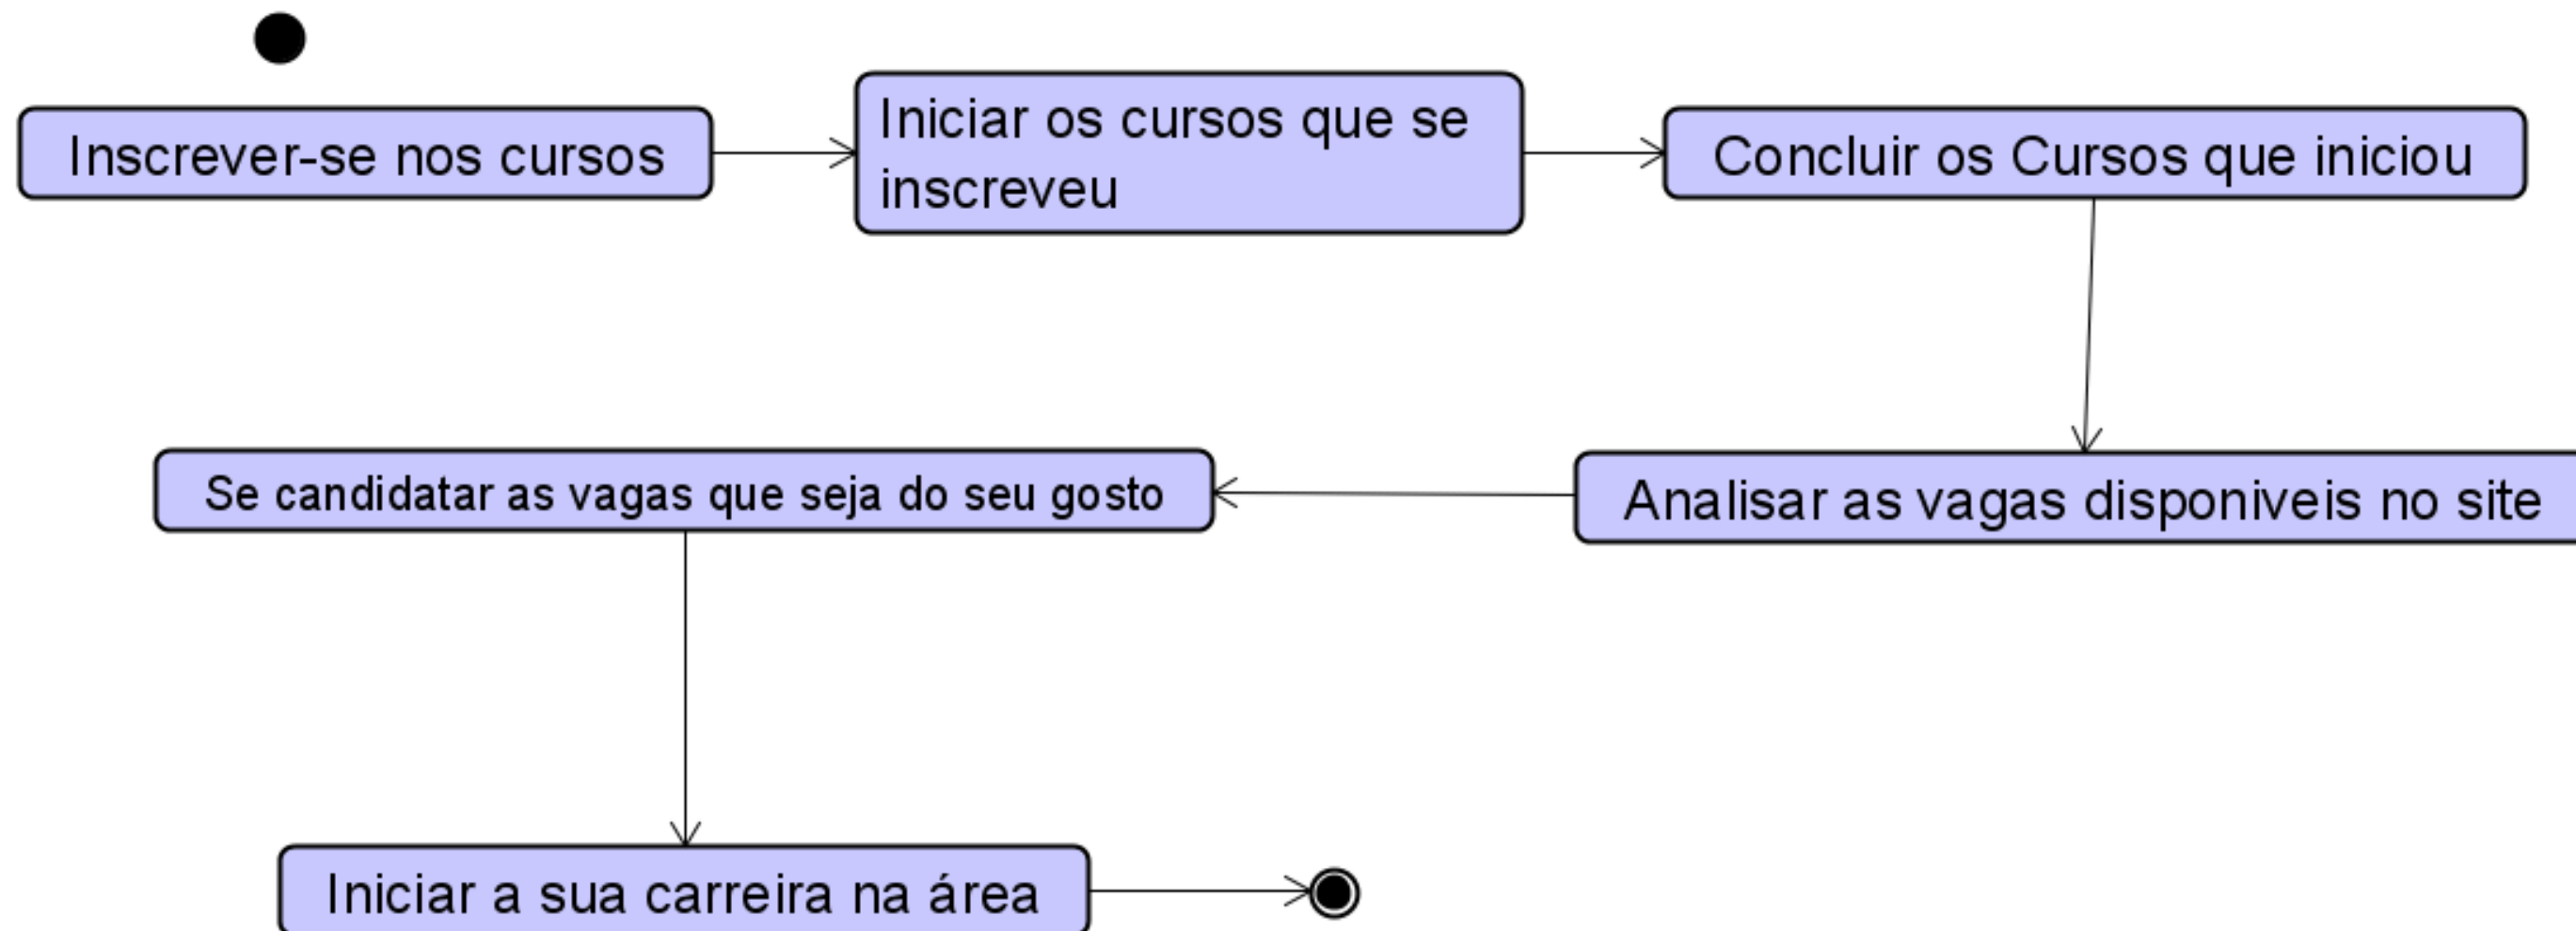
Inscrever-se nos cursos

Iniciar os cursos que se inscreveu

Concluir os Cursos que iniciou

Analisar as vagas disponiveis no site

Se candidatar as vagas que seja do seu gosto

Iniciar a sua carreira na área